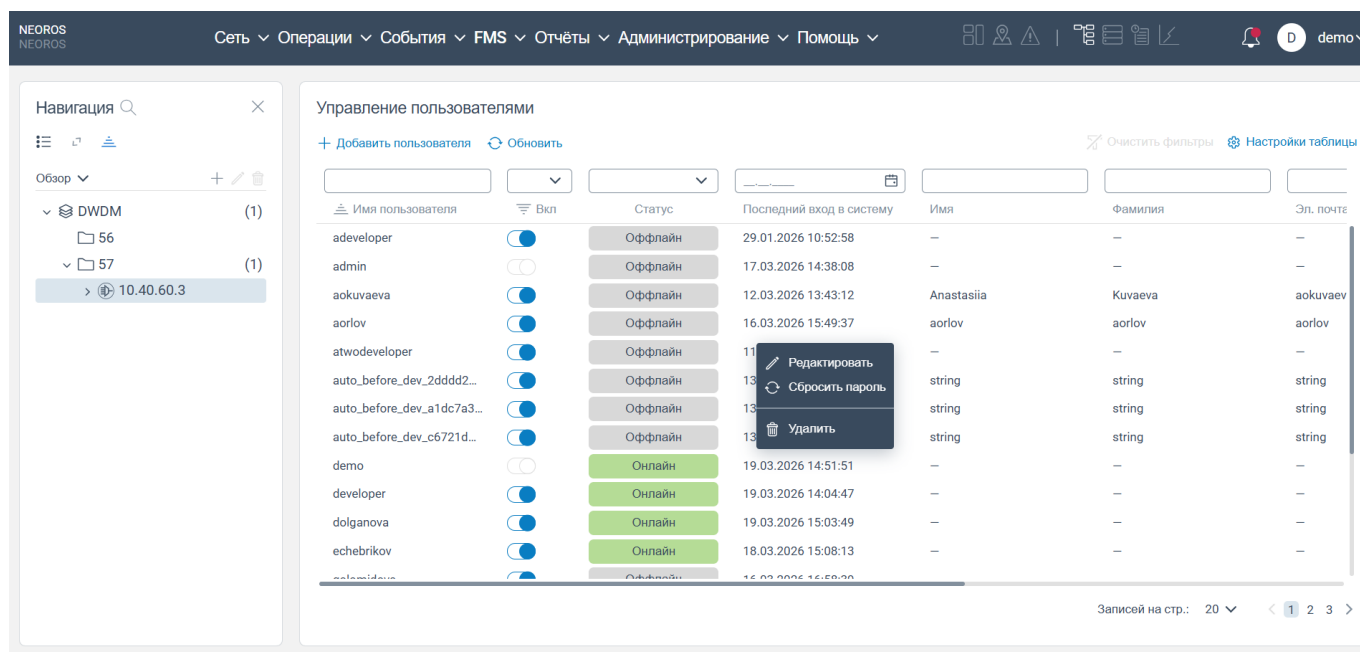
NEOROS
NEOROS

Сеть Операции События FMS Отчёты Администрирование Помощь

D demo

Навигация

Обзор

DWDM (1)
56
57 (1)
10.40.60.3

Управление пользователями

+ Добавить пользователя Обновить

Очистить фильтры Настройки таблицы

__.__.____

| Имя пользователя | Вкл | Статус | Последний вход в систему | Имя | Фамилия | Эл. почта |
|---|---|---|---|---|---|---|
| adeveloper | | Оффлайн | 29.01.2026 10:52:58 | – | – | – |
| admin | | Оффлайн | 17.03.2026 14:38:08 | – | – | – |
| aokuvaeva | | Оффлайн | 12.03.2026 13:43:12 | Anastasiia | Kuvaeva | aokuvaev |
| aorlov | | Оффлайн | 16.03.2026 15:49:37 | aorlov | aorlov | aorlov |
| atwodeveloper | | Оффлайн | 11 | – | – | – |
| auto_before_dev_2dddd2... | | Оффлайн | 13 | string | string | string |
| auto_before_dev_a1dc7a3... | | Оффлайн | 13 | string | string | string |
| auto_before_dev_c6721d... | | Оффлайн | 13 | string | string | string |
| demo | | Онлайн | 19.03.2026 14:51:51 | – | – | – |
| developer | | Онлайн | 19.03.2026 14:04:47 | – | – | – |
| dolganova | | Онлайн | 19.03.2026 15:03:49 | – | – | – |
| echebrikov | | Онлайн | 18.03.2026 15:08:13 | – | – | – |
| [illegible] | | Оффлайн | 16.03.2026 16:58:30 | | | |

Редактировать
Сбросить пароль
Удалить

Записей на стр.: 20

1 2 3